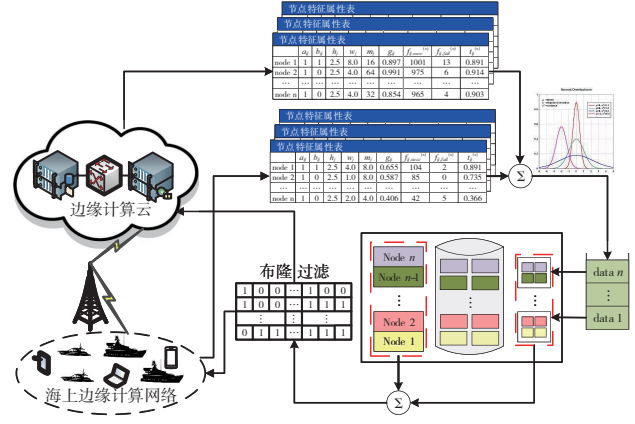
节点特征属性表

节点特征属性表

节点特征属性表

|  | $a_i$ | $b_i$ | $h_i$ | $w_i$ | $m_i$ | $g_i$ | $f_{i,mem}^{(s)}$ | $f_{i,fail}^{(s)}$ | $t_i^{(s)}$ |
|---|---|---|---|---|---|---|---|---|---|
| node 1 | 1 | 1 | 2.5 | 8.0 | 16 | 0.897 | 1001 | 13 | 0.891 |
| node 2 | 1 | 0 | 2.5 | 4.0 | 64 | 0.991 | 975 | 6 | 0.914 |
| ⋯ | ⋯ | ⋯ | ⋯ | ⋯ | ⋯ | ⋯ | ⋯ | ⋯ | ⋯ |
| node n | 1 | 1 | 2.5 | 4.0 | 32 | 0.854 | 965 | 4 | 0.903 |

节点特征属性表

节点特征属性表

节点特征属性表

|  | $a_i$ | $b_i$ | $h_i$ | $w_i$ | $m_i$ | $g_i$ | $f_{i,mem}^{(s)}$ | $f_{i,fail}^{(s)}$ | $t_i^{(s)}$ |
|---|---|---|---|---|---|---|---|---|---|
| node 1 | 1 | 1 | 2.5 | 4.0 | 8.0 | 0.655 | 104 | 2 | 0.891 |
| node 2 | 1 | 0 | 2.5 | 1.0 | 8.0 | 0.587 | 85 | 0 | 0.735 |
| ⋯ | ⋯ | ⋯ | ⋯ | ⋯ | ⋯ | ⋯ | ⋯ | ⋯ | ⋯ |
| node n | 1 | 0 | 2.5 | 2.0 | 4.0 | 0.406 | 42 | 5 | 0.366 |

Normal Distributions

$\Sigma$

边缘计算云

布隆 过滤

| 1 | 0 | 0 | ⋯ | 1 | 0 | 0 |
|---|---|---|---|---|---|---|
| 1 | 0 | 0 | ⋯ | 1 | 0 | 1 |
| ⋮ |  |  | ⋮ |  |  | ⋮ |
| 0 | 1 | 1 | ⋯ | 1 | 1 | 1 |

Node $n$

Node $n$-1

⋮

Node 2

Node 1

data $n$

⋮

data 1

$\Sigma$

海上边缘计算网络